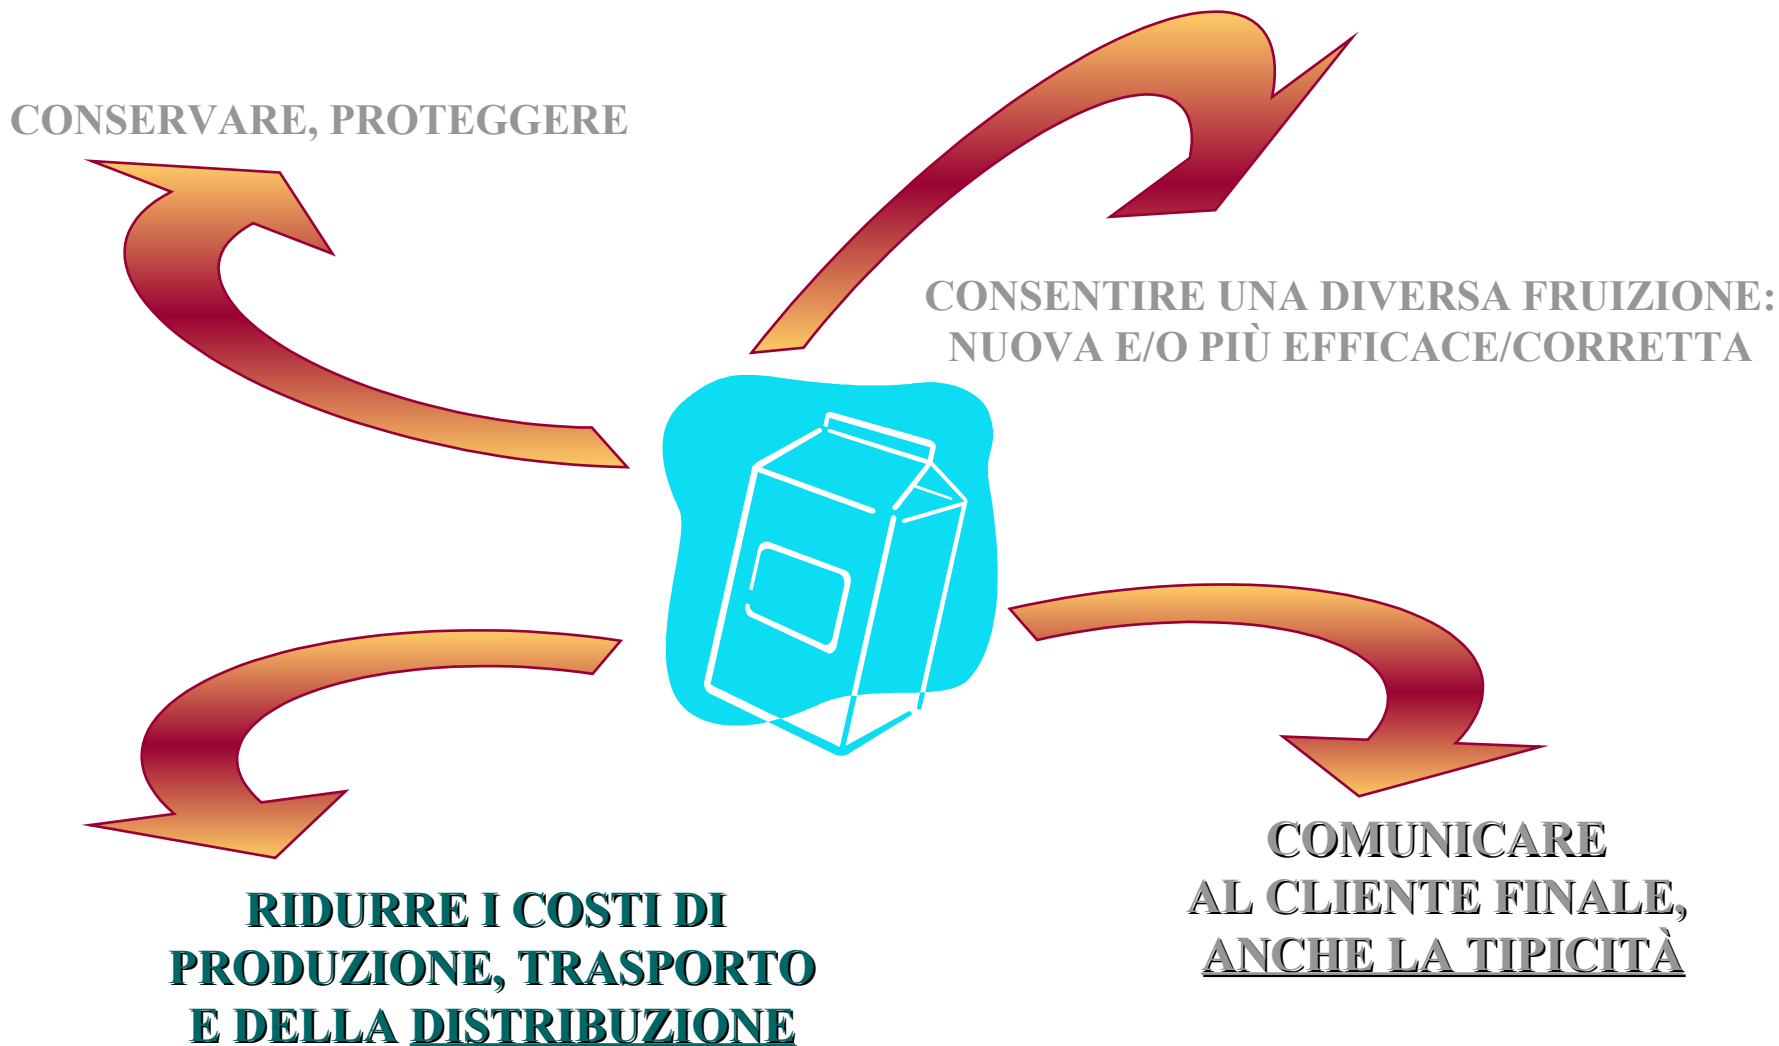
CONSERVARE, PROTEGGERE

CONSENTIRE UNA DIVERSA FRUIZIONE: NUOVA E/O PIÙ EFFICACE/CORRETTA

RIDURRE I COSTI DI PRODUZIONE, TRASPORTO E DELLA DISTRIBUZIONE

COMUNICARE AL CLIENTE FINALE, ANCHE LA TIPICITÀ